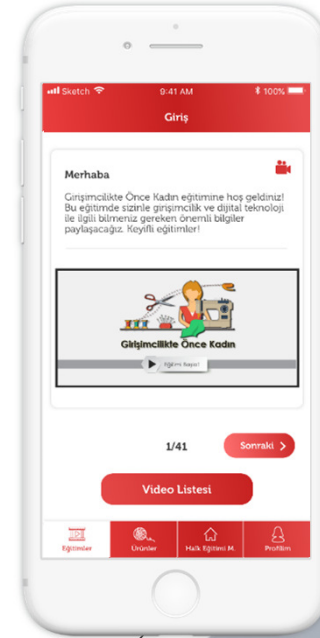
Sketch 9:41 AM 100%

Giriş

Merhaba

Girişimcilikte Önce Kadın eğitimine hoş geldiniz! Bu eğitimde sizinle girişimcilik ve dijital teknoloji ile ilgili bilmeniz gereken önemli bilgiler paylaşacağız. Keyifli eğitimler!

Girişimcilikte Önce Kadın

Eğitime Başla!

1/41

Sonraki

Video Listesi

Eğitimler

Ürünler

Halk Eğitimi M.

Profilim